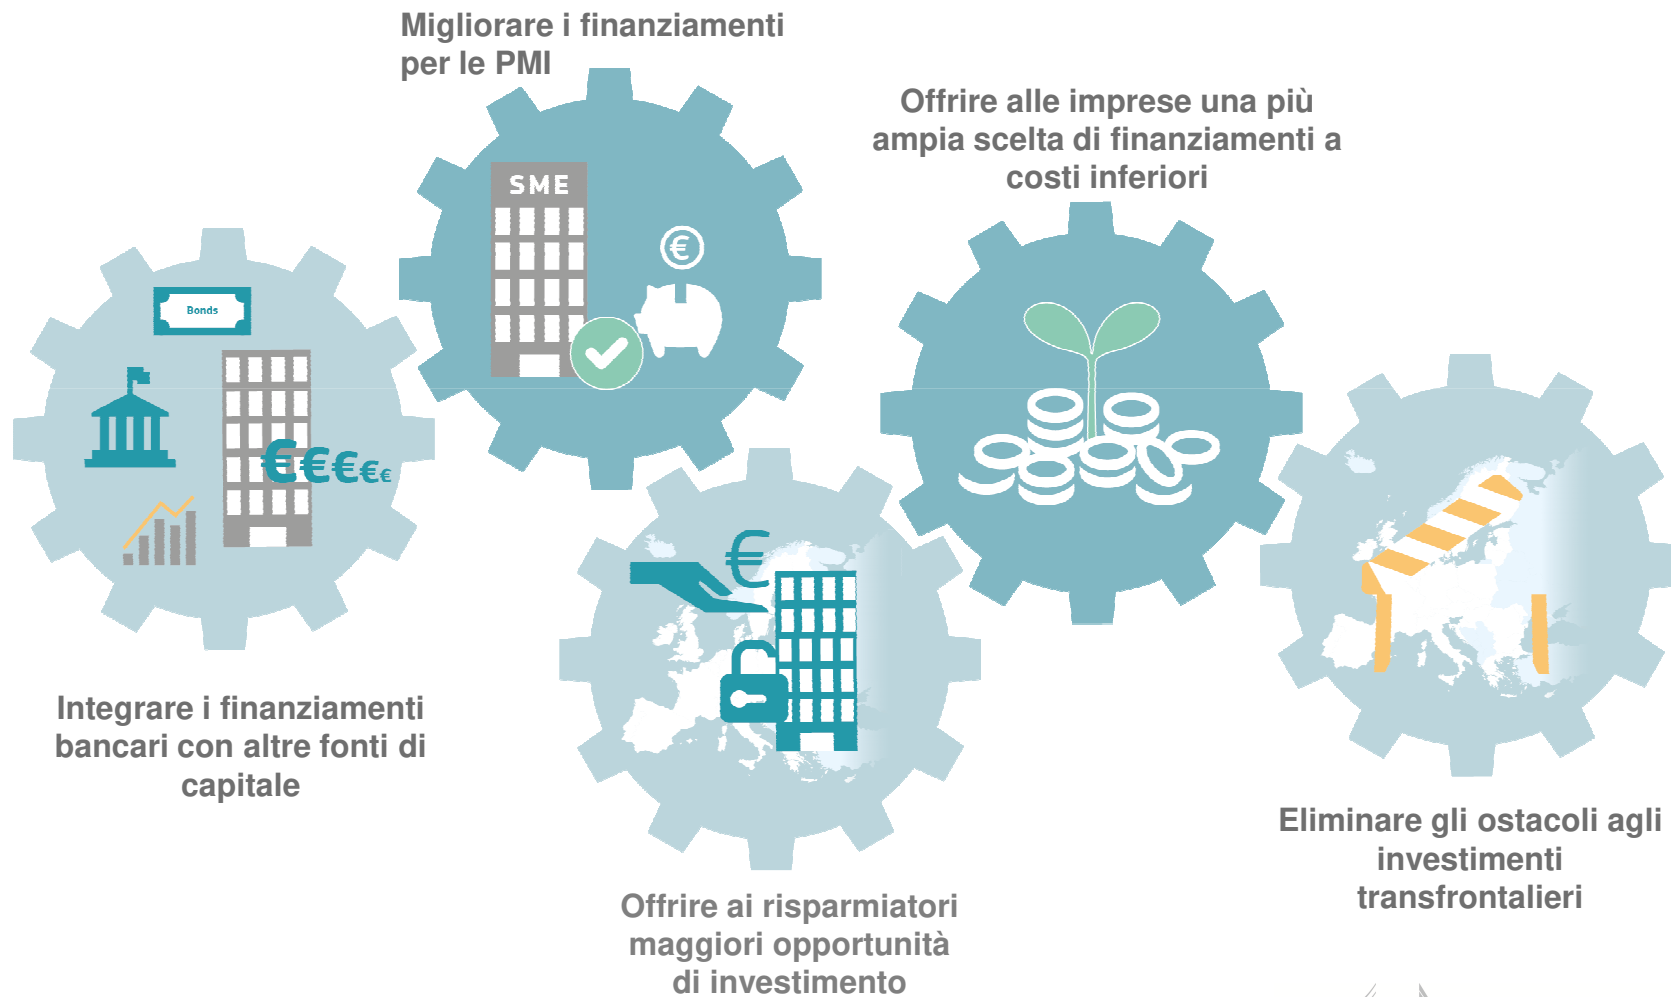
Migliorare i finanziamenti per le PMI

SME

€

Offrire alle imprese una più ampia scelta di finanziamenti a costi inferiori

Bonds

€€€€€

Integrare i finanziamenti bancari con altre fonti di capitale

€

Offrire ai risparmiatori maggiori opportunità di investimento

Eliminare gli ostacoli agli investimenti transfrontalieri